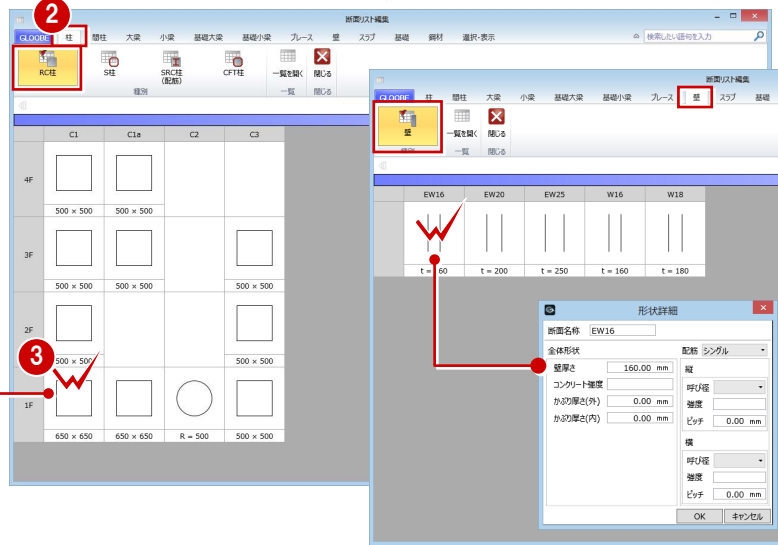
2

断面リスト編集

GLOOBE 柱 間柱 大梁 小梁 基礎大梁 基礎小梁 ブレース 壁 スラブ 基礎 鋼材 選択・表示

検索したい語句を入力

RC柱 S柱 SRC柱(配筋) CFT柱 一覧を開く 閉じる

種別 一覧 閉じる

| | C1 | C1a | C2 | C3 |
|---|---|---|---|---|
| 4F | 500 × 500 | 500 × 500 | | |
| 3F | 500 × 500 | 500 × 500 | | 500 × 500 |
| 2F | 500 × 500 | | | 500 × 500 |
| 1F | 650 × 650 | 650 × 650 | R = 500 | 500 × 500 |

3

断面リスト編集

GLOOBE 柱 間柱 大梁 小梁 基礎大梁 基礎小梁 ブレース 壁 スラブ 基礎

壁 一覧を開く 閉じる

種別 一覧 閉じる

| EW16 | EW20 | EW25 | W16 | W18 |
|---|---|---|---|---|
| t = 160 | t = 200 | t = 250 | t = 160 | t = 180 |

形状詳細

断面名称 EW16

全体形状

壁厚さ 160.00 mm

コンクリート強度

かぶり厚さ(外) 0.00 mm

かぶり厚さ(内) 0.00 mm

配筋 シングル

縦

呼び径

強度

ピッチ 0.00 mm

横

呼び径

強度

ピッチ 0.00 mm

OK キャンセル